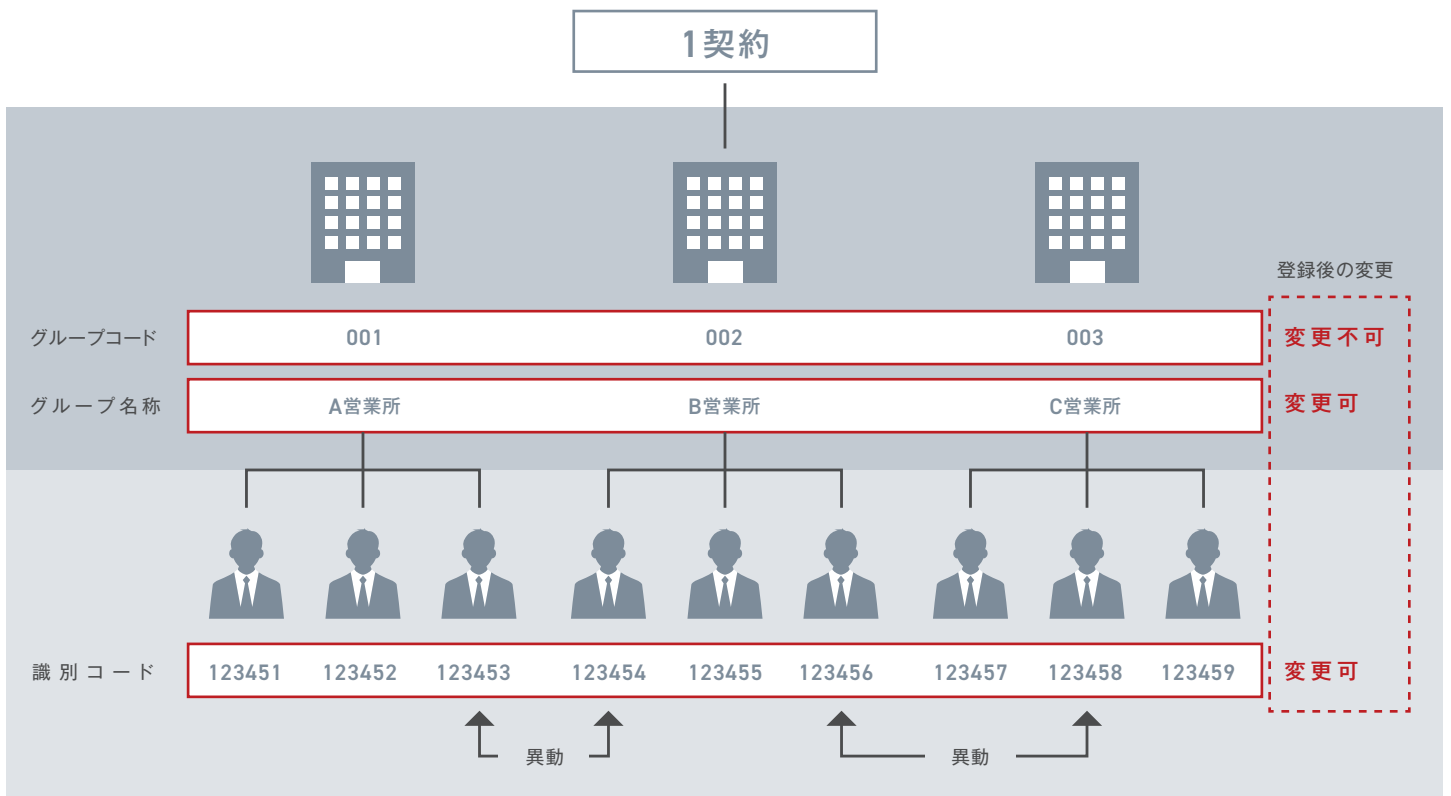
1契約

登録後の変更

グループコード

001 002 003

変更不可

グループ名称

A営業所 B営業所 C営業所

変更可

識別コード

123451 123452 123453 123454 123455 123456 123457 123458 123459

変更可

異動

異動